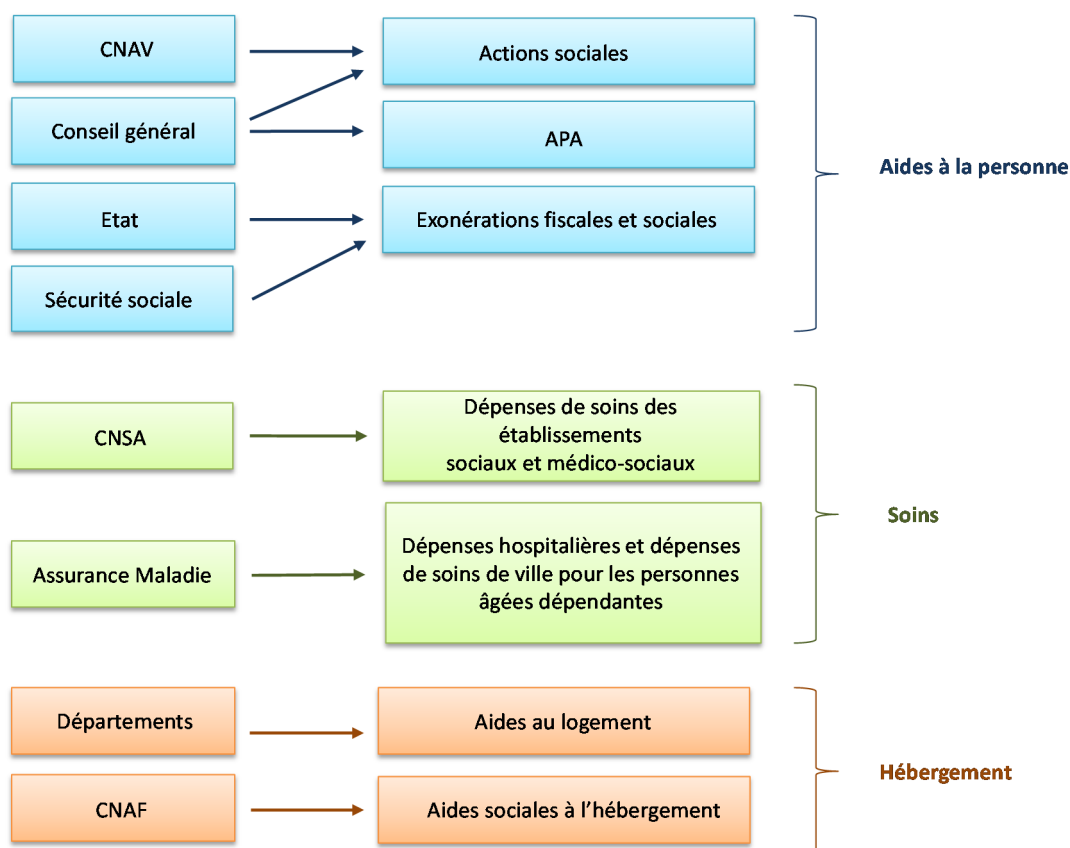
CNAV

Conseil général

Etat

Sécurité sociale

Actions sociales

APA

Exonérations fiscales et sociales

Aides à la personne

CNSA

Assurance Maladie

Dépenses de soins des établissements sociaux et médico-sociaux

Dépenses hospitalières et dépenses de soins de ville pour les personnes âgées dépendantes

Soins

Départements

CNAF

Aides au logement

Aides sociales à l'hébergement

Hébergement